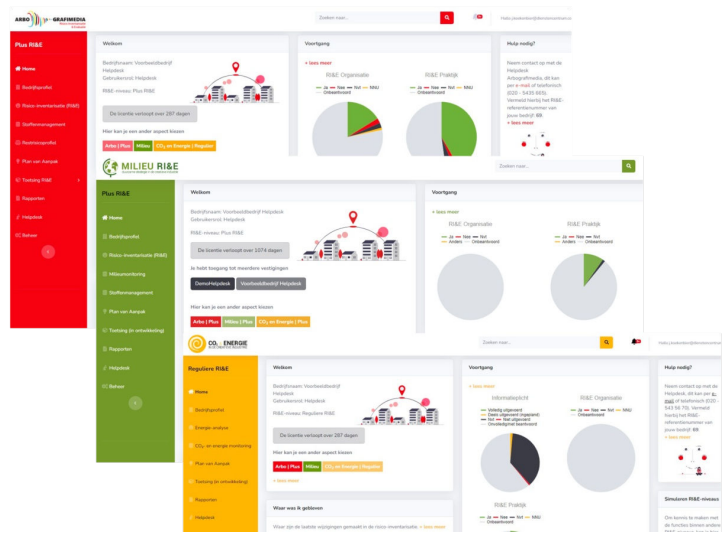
ARBO GRAFIMEDIA

Zoeken naar...

Plus RI&E

Home

Bedrijfsprofiel

Risico-inventarisatie (RI&E)

Stoffenmanagement

Toetsing RI&E

Rapporten

Helpdesk

Beheer

Welkom

Bedrijfsnaam: Voorbeeldbedrijf Helpdesk
Gebruikersrol: Helpdesk

RI&E-niveau: Plus RI&E

De licentie verloopt over 287 dagen

Hier kan je een ander aspect kiezen

Arbo | Plus Milieu CO₂ en Energie | Regulier

Voortgang

+ lees meer

RI&E Organisatie

RI&E Praktijk

Ja Nee Nvt NMU Onbeantwoord

Hulp nodig?

Neem contact op met de Helpdesk Arbografimedia, dit kan per e-mail of telefonisch (020 - 5435 665). Vermeld hierbij het RI&E-referentienummer van jouw bedrijf: 69

+ lees meer

MILIEU RI&E

Zoeken naar...

Plus RI&E

Home

Bedrijfsprofiel

Risico-inventarisatie (RI&E)

Milieumonitoring

Stoffenmanagement

Plan van Aanpak

Toetsing (in ontwikkeling)

Rapporten

Helpdesk

Beheer

Welkom

Bedrijfsnaam: Voorbeeldbedrijf Helpdesk
Gebruikersrol: Helpdesk

RI&E-niveau: Plus RI&E

De licentie verloopt over 1074 dagen

Je hebt toegang tot meerdere vestigingen

DemoHelpdesk Voorbeeldbedrijf Helpdesk

Hier kan je een ander aspect kiezen

Arbo | Plus Milieu | Plus CO₂ en Energie | Plus

Voortgang

+ lees meer

RI&E Organisatie

RI&E Praktijk

Ja Nee Nvt Anders Onbeantwoord

CO₂ ENERGIE

Zoeken naar...

Reguliere RI&E

Home

Bedrijfsprofiel

Energie-analyse

CO₂- en energie-monitoring

Plan van Aanpak

Toetsing (in ontwikkeling)

Rapporten

Helpdesk

Welkom

Bedrijfsnaam: Voorbeeldbedrijf Helpdesk
Gebruikersrol: Helpdesk
RI&E-niveau: Reguliere RI&E

De licentie verloopt over 287 dagen

Hier kan je een ander aspect kiezen

Arbo | Plus Milieu CO₂ en Energie | Regulier

+ lees meer

Voortgang

+ lees meer

Informatieplicht

Volledig uitgevoerd
Deels uitgevoerd (ingepland)
Niet uitgevoerd (gepland)
Onvoldoende beantwoord

RI&E Organisatie

Ja Nee Nvt NMU Onbeantwoord

RI&E Praktijk

Ja Nee Nvt NMU Onbeantwoord

Hulp nodig?

Neem contact op met de Helpdesk, dit kan per e-mail of telefonisch (020 - 543 56 70). Vermeld hierbij het RI&E-referentienummer van jouw bedrijf: 69

+ lees meer

Waar was ik gebleven

Waar zijn de laatste wijzigingen gemaakt in de risico-inventarisatie + lees meer

Simuleren RI&E-niveaus